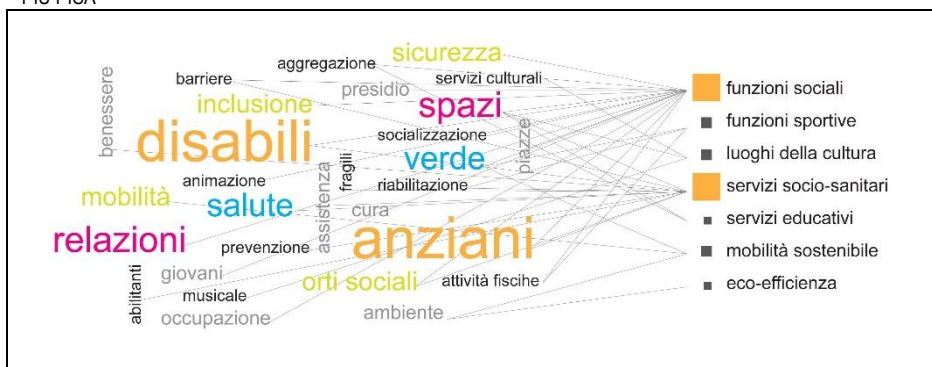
benessere
barriere
aggregazione
sicurezza
servizi culturali
presidio
inclusione
spazi
disabili
socializzazione
piazze
verde
assistenza
fragili
animazione
riabilitazione
mobilità
salute
cura
relazioni
prevenzione
anziani
giovani
abilitanti
musicale
orti sociali
attività fisciche
occupazione
ambiente

funzioni sociali
funzioni sportive
luoghi della cultura
servizi socio-sanitari
servizi educativi
mobilità sostenibile
eco-efficienza